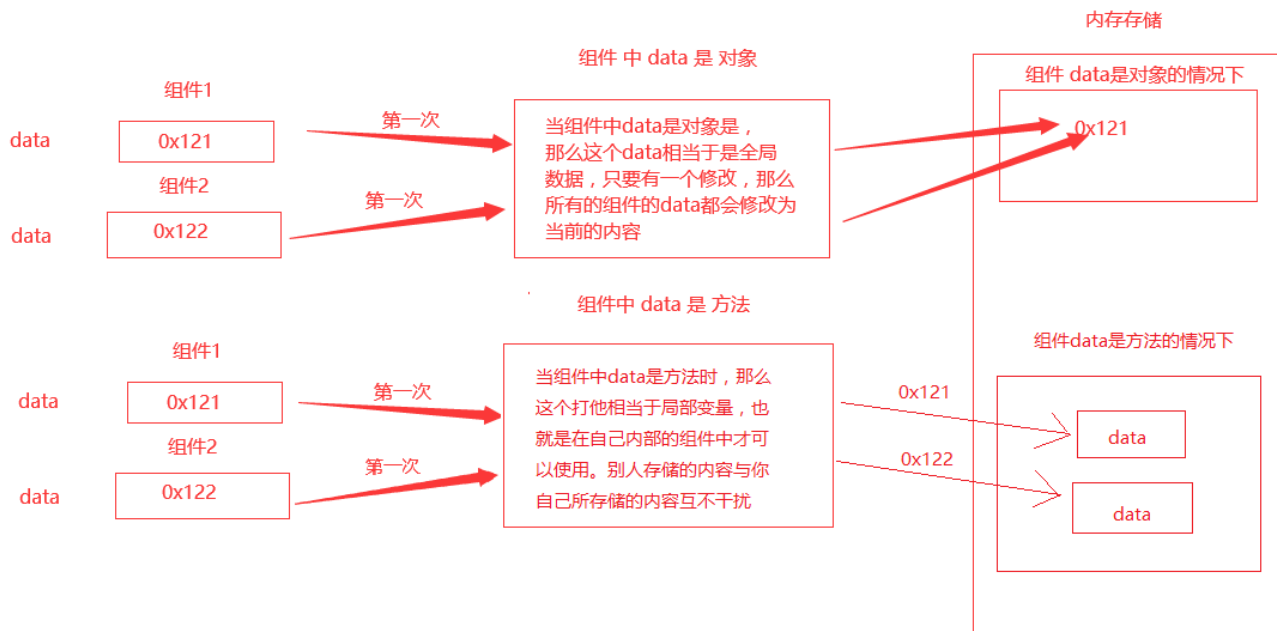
内存存储

组件 中 data 是 对象

组件1

data 0x121

第一次

组件2

data 0x122

第一次

当组件中data是对象是，那么这个data相当于是全局数据，只要有一个修改，那么所有的组件的data都会修改为当前的内容

组件 data是对象的情况下

0x121

组件中 data 是 方法

组件1

data 0x121

第一次

组件2

data 0x122

第一次

当组件中data是方法时，那么这个打他相当于局部变量，也就是在自己内部的组件中才可以使用。别人存储的内容与你自己所存储的内容互不干扰

组件data是方法的情况下

0x121

data

0x122

data